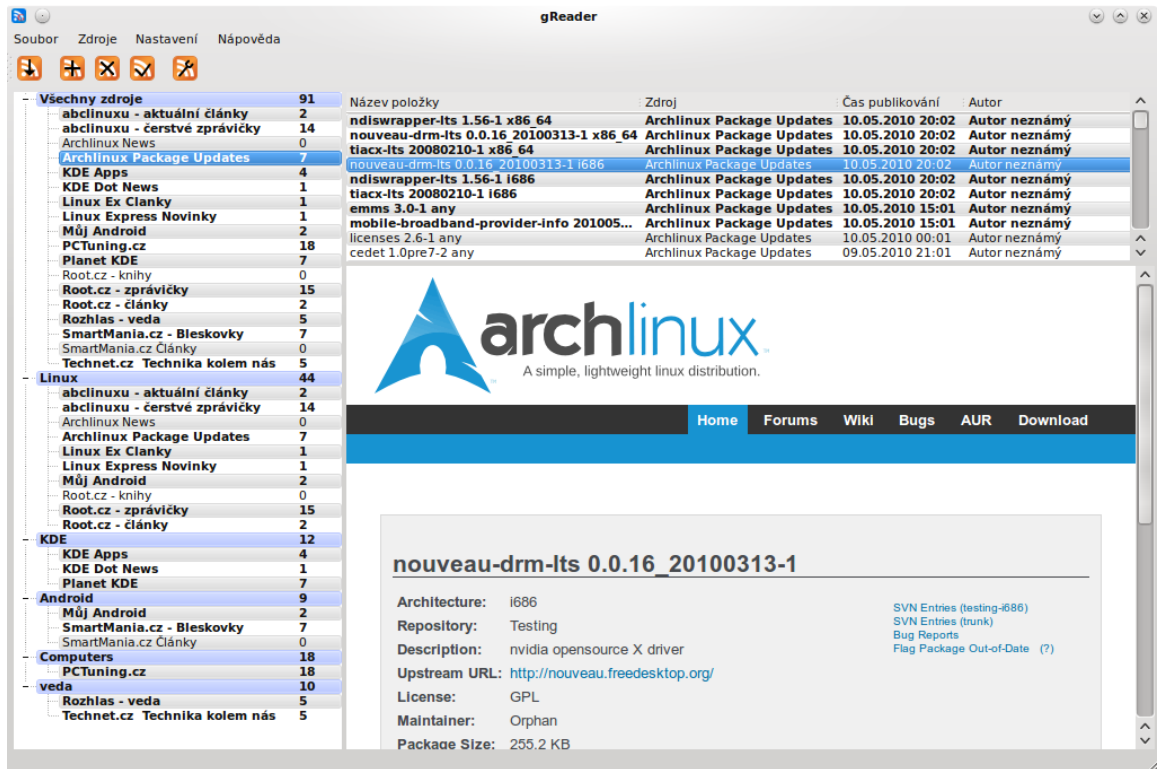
gReader

Soubor Zdroje Nastavení Nápověda

| | |
|---|---|
| Všechny zdroje | 91 |
| abclinuxu - aktuální články | 2 |
| abclinuxu - čerstvé zprávičky | 14 |
| Archlinux News | 0 |
| Archlinux Package Updates | 7 |
| KDE Apps | 4 |
| KDE Dot News | 1 |
| Linux Ex Clanky | 1 |
| Linux Express Novinky | 1 |
| Můj Android | 2 |
| PCTuning.cz | 18 |
| Planet KDE | 7 |
| Root.cz - knihy | 0 |
| Root.cz - zprávičky | 15 |
| Root.cz - články | 2 |
| Rozhlas - veda | 5 |
| SmartMania.cz - Bleskovky | 7 |
| SmartMania.cz Články | 0 |
| Technet.cz Technika kolem nás | 5 |
| Linux | 44 |
| abclinuxu - aktuální články | 2 |
| abclinuxu - čerstvé zprávičky | 14 |
| Archlinux News | 0 |
| Archlinux Package Updates | 7 |
| Linux Ex Clanky | 1 |
| Linux Express Novinky | 1 |
| Můj Android | 2 |
| Root.cz - knihy | 0 |
| Root.cz - zprávičky | 15 |
| Root.cz - články | 2 |
| KDE | 12 |
| KDE Apps | 4 |
| KDE Dot News | 1 |
| Planet KDE | 7 |
| Android | 9 |
| Můj Android | 2 |
| SmartMania.cz - Bleskovky | 7 |
| SmartMania.cz Články | 0 |
| Computers | 18 |
| PCTuning.cz | 18 |
| veda | 10 |
| Rozhlas - veda | 5 |
| Technet.cz Technika kolem nás | 5 |

| Název položky | Zdroj | Čas publikování | Autor |
|---|---|---|---|
| ndiswrapper-lts 1.56-1 x86_64 | Archlinux Package Updates | 10.05.2010 20:02 | Autor neznámý |
| nouveau-drm-lts 0.0.16_20100313-1 x86_64 | Archlinux Package Updates | 10.05.2010 20:02 | Autor neznámý |
| tiacx-lts 20080210-1 x86_64 | Archlinux Package Updates | 10.05.2010 20:02 | Autor neznámý |
| nouveau-drm-lts 0.0.16_20100313-1 i686 | Archlinux Package Updates | 10.05.2010 20:02 | Autor neznámý |
| ndiswrapper-lts 1.56-1 i686 | Archlinux Package Updates | 10.05.2010 20:02 | Autor neznámý |
| tiacx-lts 20080210-1 i686 | Archlinux Package Updates | 10.05.2010 20:02 | Autor neznámý |
| emms 3.0-1 any | Archlinux Package Updates | 10.05.2010 15:01 | Autor neznámý |
| mobile-broadband-provider-info 201005... | Archlinux Package Updates | 10.05.2010 15:01 | Autor neznámý |
| licenses 2.6-1 any | Archlinux Package Updates | 10.05.2010 00:01 | Autor neznámý |
| cedet 1.0pre7-2 any | Archlinux Package Updates | 09.05.2010 21:01 | Autor neznámý |

archlinux
A simple, lightweight linux distribution.

Home Forums Wiki Bugs AUR Download

nouveau-drm-lts 0.0.16_20100313-1

Architecture: i686
Repository: Testing
Description: nvidia opensource X driver
Upstream URL: http://nouveau.freedesktop.org/
License: GPL
Maintainer: Orphan
Package Size: 255.2 KB

SVN Entries (testing-i686)
SVN Entries (trunk)
Bug Reports
Flag Package Out-of-Date (?)